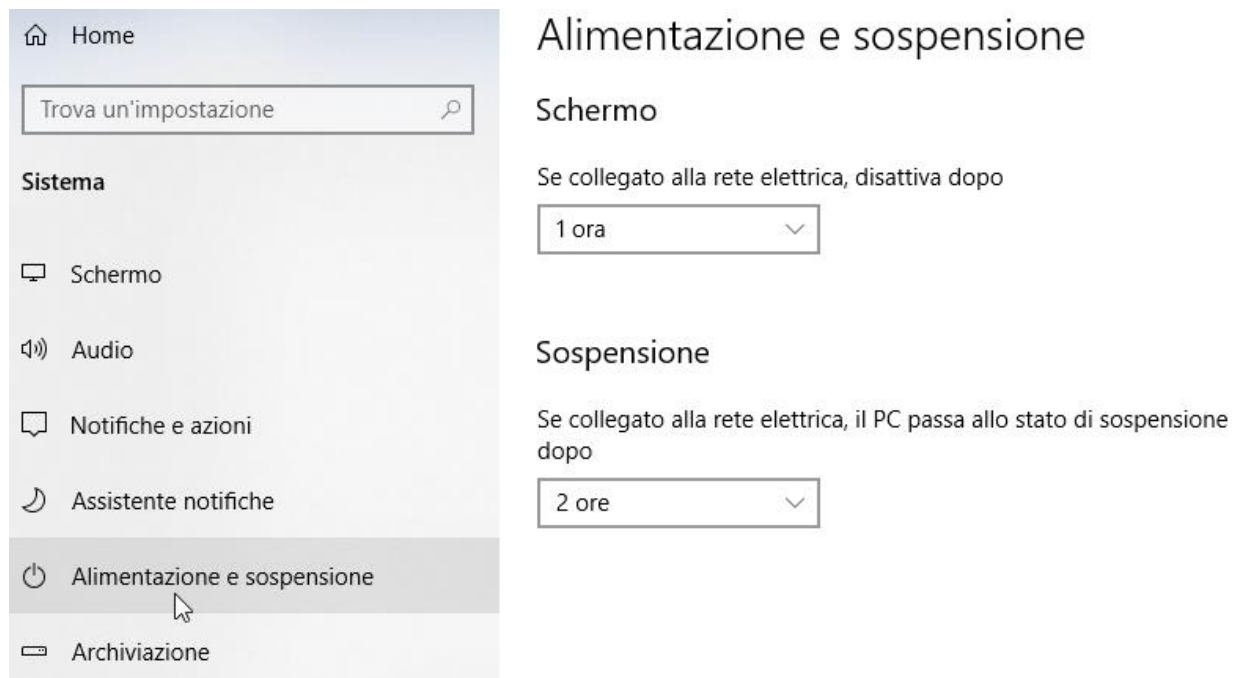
Home

Trova un'impostazione

Sistema

Schermo

Audio

Notifiche e azioni

Assistente notifiche

Alimentazione e sospensione

Archiviazione

Alimentazione e sospensione

Schermo

Se collegato alla rete elettrica, disattiva dopo

1 ora

Sospensione

Se collegato alla rete elettrica, il PC passa allo stato di sospensione dopo

2 ore